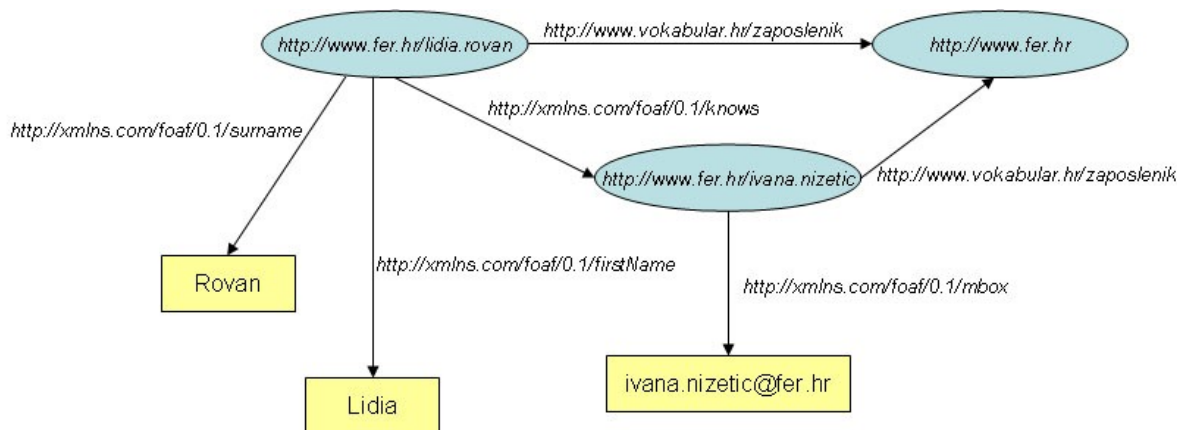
http://www.fer.hr/lidia.rovan
http://www.vokabular.hr/zaposlenik
http://www.fer.hr
http://xmlns.com/foaf/0.1/knows
http://xmlns.com/foaf/0.1/surname
http://www.fer.hr/ivana.nizetic
http://www.vokabular.hr/zaposlenik
http://xmlns.com/foaf/0.1/firstName
Rovan
http://xmlns.com/foaf/0.1/mbox
ivana.nizetic@fer.hr
Lidia